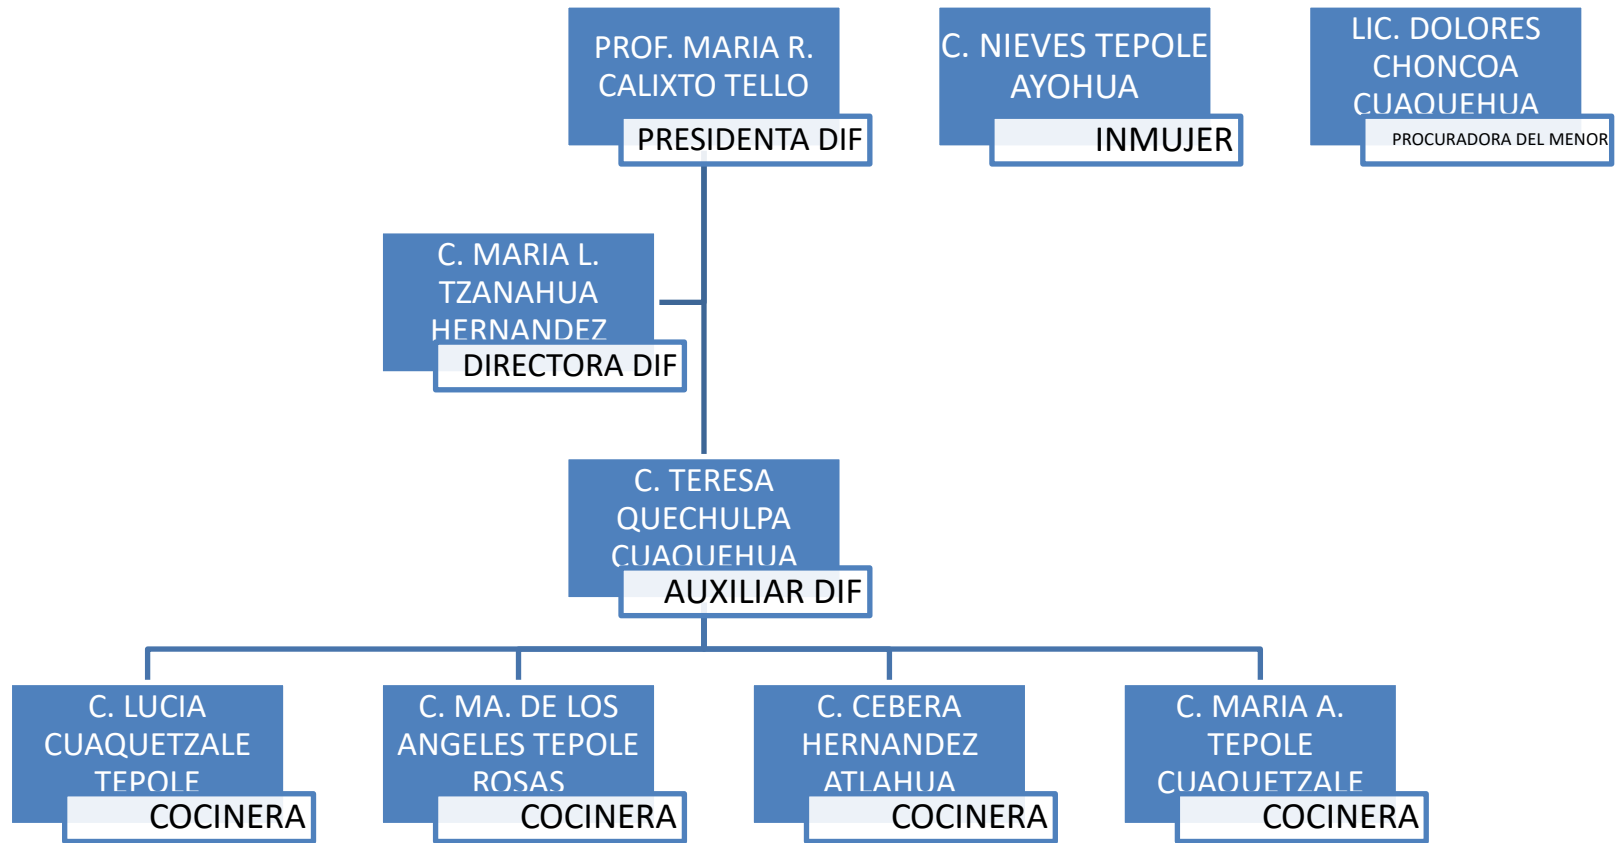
PROF. MARIA R. CALIXTO TELLO
PRESIDENTA DIF

C. NIEVES TEPOLE AYOHUA
INMUJER

LIC. DOLORES CHONCOA CUAQUEHUA
PROCURADORA DEL MENOR

C. MARIA L. TZANAHUA HERNANDEZ
DIRECTORA DIF

C. TERESA QUECHULPA CUAQUEHUA
AUXILIAR DIF

C. LUCIA CUAQUETZALE TEPOLE
COCINERA

C. MA. DE LOS ANGELES TEPOLE ROSAS
COCINERA

C. CEBERA HERNANDEZ ATLAHUA
COCINERA

C. MARIA A. TEPOLE CUAQUETZALE
COCINERA